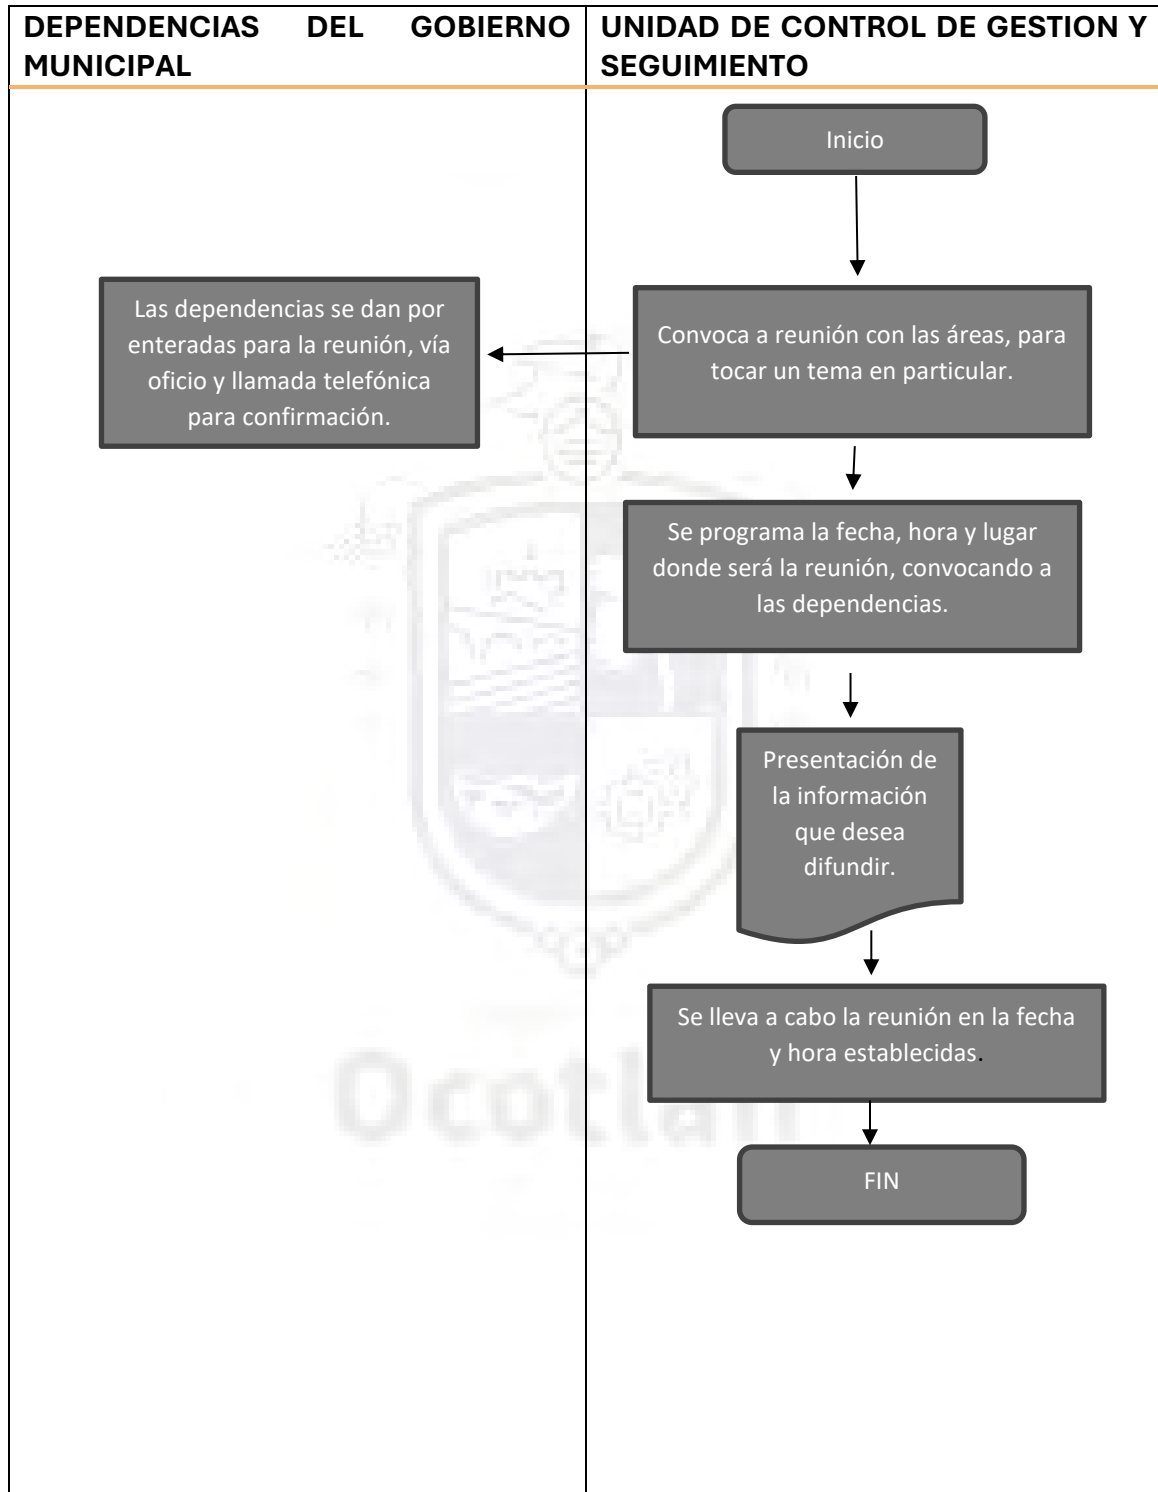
| DEPENDENCIAS DEL GOBIERNO MUNICIPAL | UNIDAD DE CONTROL DE GESTION Y SEGUIMIENTO |
|---|---|

Inicio

Convoca a reunión con las áreas, para tocar un tema en particular.

Las dependencias se dan por enteradas para la reunión, vía oficio y llamada telefónica para confirmación.

Se programa la fecha, hora y lugar donde será la reunión, convocando a las dependencias.

Presentación de la información que desea difundir.

Se lleva a cabo la reunión en la fecha y hora establecidas.

FIN

Ocotlán